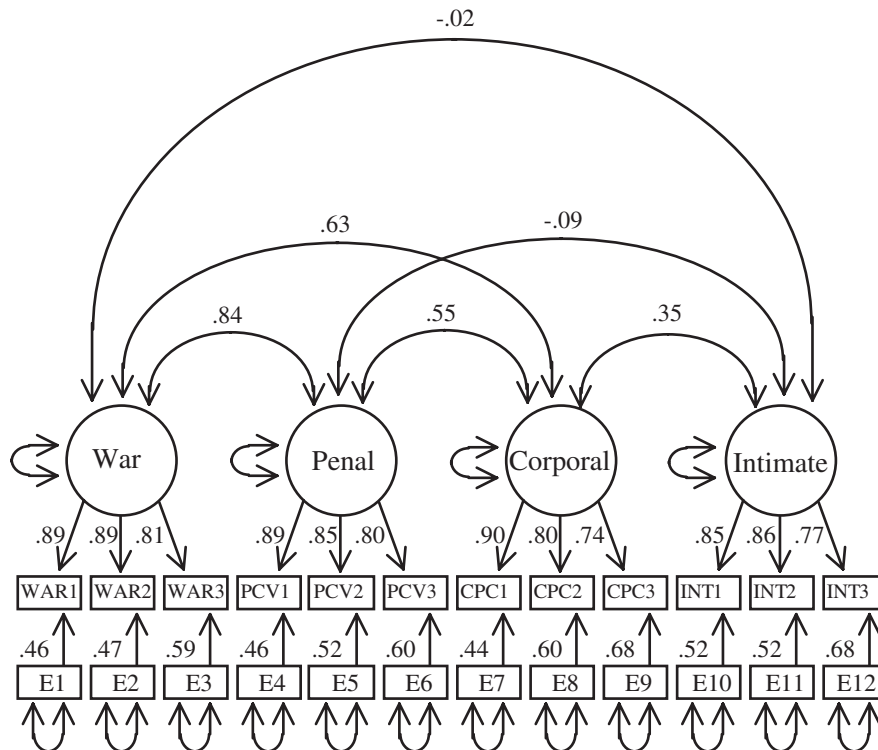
-.02

.63

-.09

.84

.55

.35

War

Penal

Corporal

Intimate

.89 .89 .81

.89 .85 .80

.90 .80 .74

.85 .86 .77

WAR1 WAR2 WAR3 PCV1 PCV2 PCV3 CPC1 CPC2 CPC3 INT1 INT2 INT3

.46 .47 .59 .46 .52 .60 .44 .60 .68 .52 .52 .68

E1 E2 E3 E4 E5 E6 E7 E8 E9 E10 E11 E12